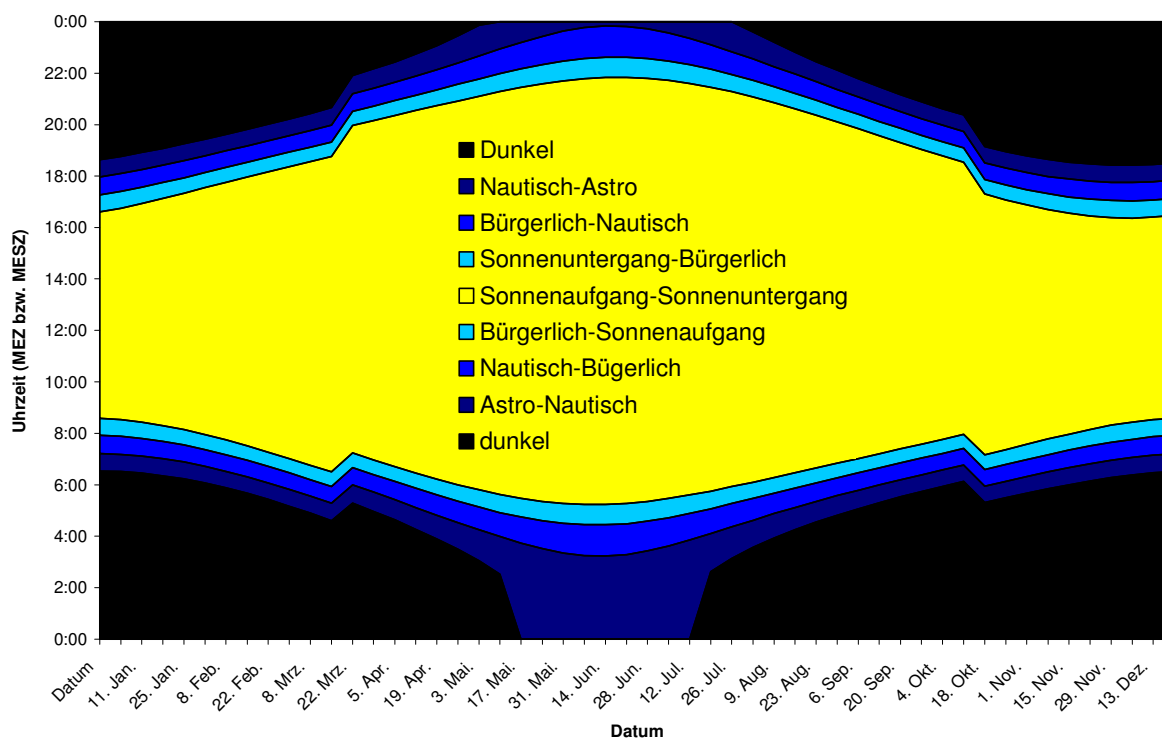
0:00
22:00
20:00
18:00
16:00
14:00
12:00
10:00
8:00
6:00
4:00
2:00
0:00

Uhrzeit (MEZ bzw. MESZ)

Dunkel
Nautisch-Astro
Bürgerlich-Nautisch
Sonnenuntergang-Bürgerlich
Sonnenaufgang-Sonnenuntergang
Bürgerlich-Sonnenaufgang
Nautisch-Bügerlich
Astro-Nautisch
dunkel

Datum
11. Jan.
25. Jan.
8. Feb.
22. Feb.
8. Mrz.
22. Mrz.
5. Apr.
19. Apr.
3. Mai.
17. Mai.
31. Mai.
14. Jun.
28. Jun.
12. Jul.
26. Jul.
9. Aug.
23. Aug.
6. Sep.
20. Sep.
4. Okt.
18. Okt.
1. Nov.
15. Nov.
29. Nov.
13. Dez.

Datum